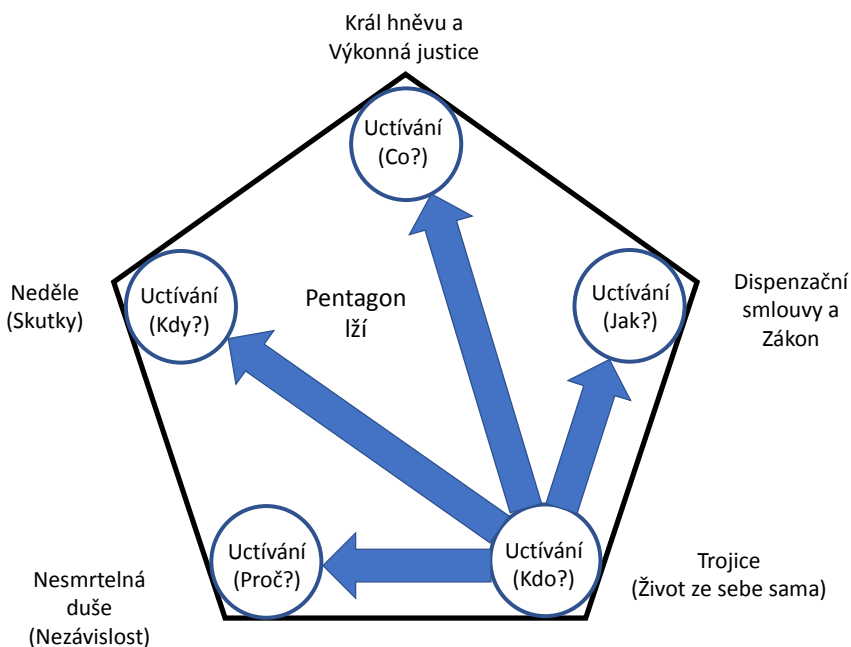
Král hněvu a Výkonná justice

Uctívání (Co?)

Neděle (Skutky)

Uctívání (Kdy?)

Pentagon lží

Uctívání (Jak?)

Dispenzační smlouvy a Zákon

Uctívání (Proč?)

Uctívání (Kdo?)

Nesmrtelná duše (Nezávislost)

Trojice (Život ze sebe sama)